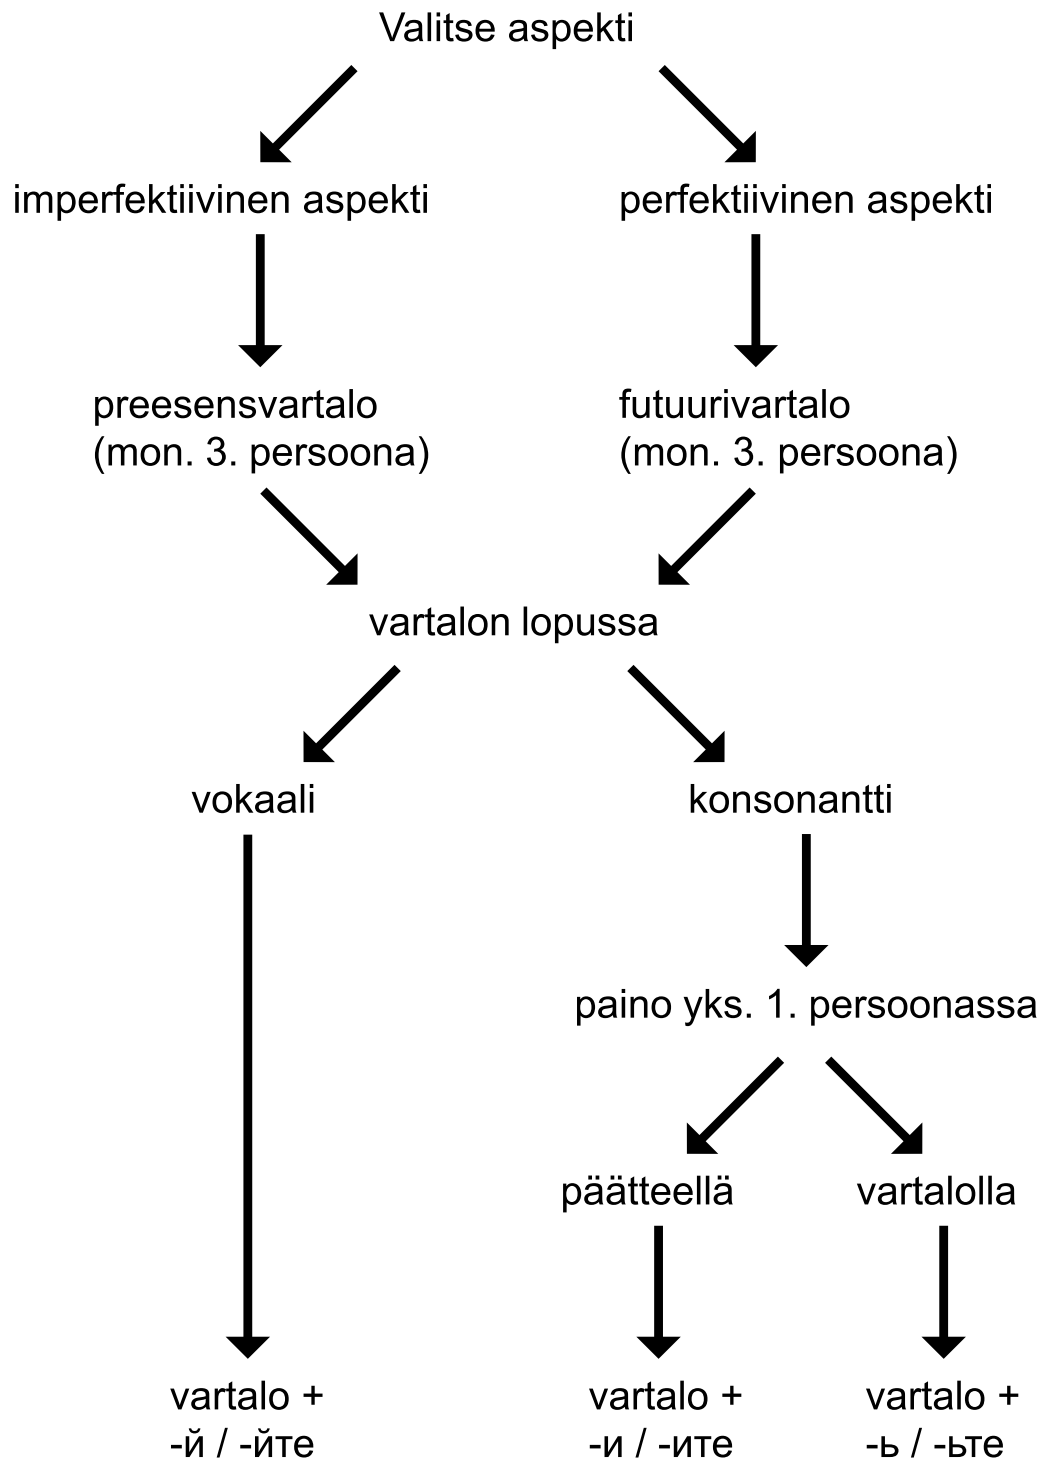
Valitse aspekti

imperfektiivinen aspekti

perfektiivinen aspekti

preesensvartalo
(mon. 3. persoona)

futuurivartalo
(mon. 3. persoona)

vartalon lopussa

vokaali

konsonantti

paino yks. 1. persoonassa

päätteellä

vartalolla

vartalo +
-й / -йте

vartalo +
-и / -ите

vartalo +
-ь / -ьте